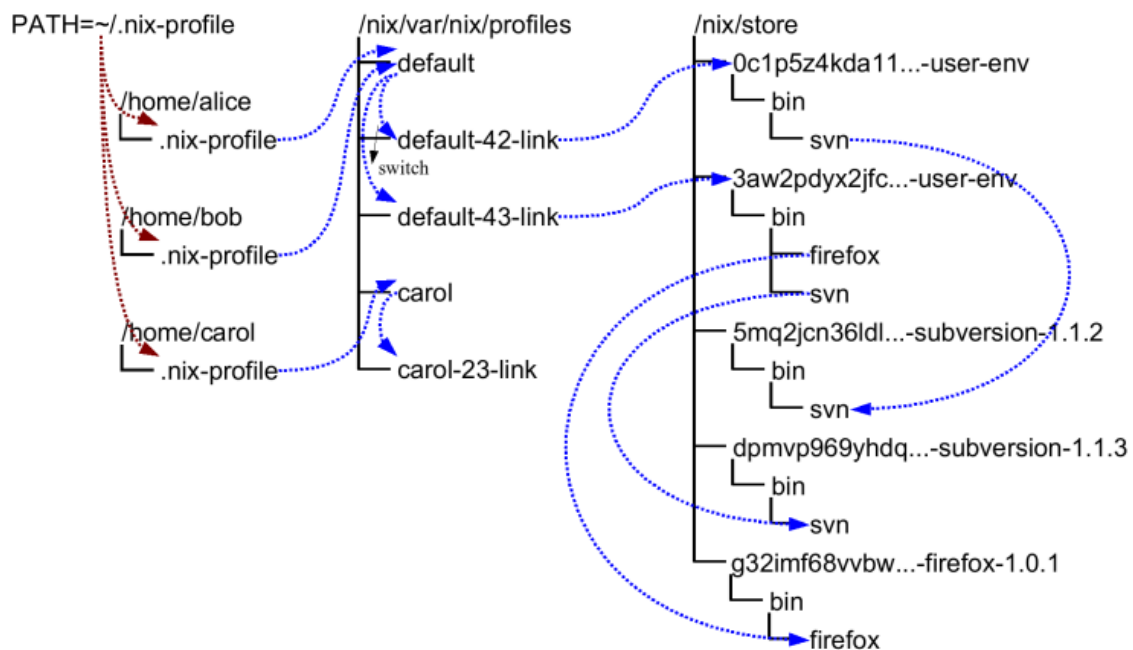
PATH=~/.nix-profile

/home/alice
.nix-profile

/home/bob
.nix-profile

/home/carol
.nix-profile

/nix/var/nix/profiles
default
default-42-link
switch
default-43-link
carol
carol-23-link

/nix/store
0c1p5z4kda11...-user-env
bin
svn
3aw2pdyx2jfc...-user-env
bin
firefox
svn
5mq2jcn36ldl...-subversion-1.1.2
bin
svn
dpmvp969yhdq...-subversion-1.1.3
bin
svn
g32imf68vvbw...-firefox-1.0.1
bin
firefox